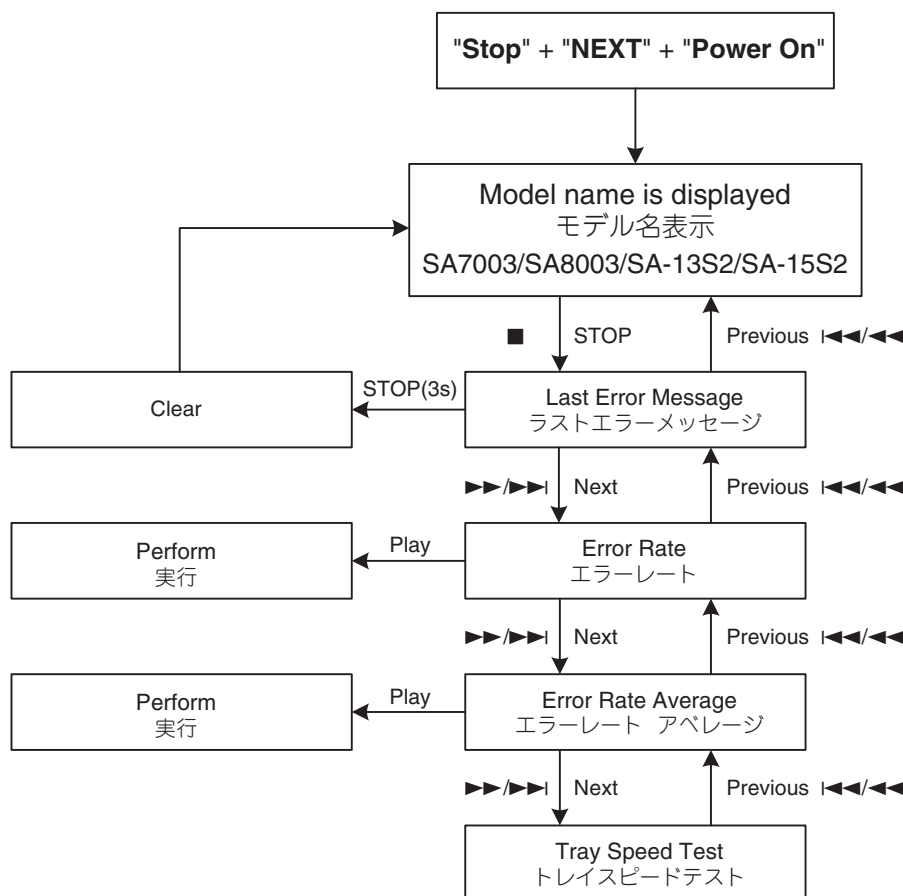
"**Stop**" + "**NEXT**" + "**Power On**"

Model name is displayed
モデル名表示
SA7003/SA8003/SA-13S2/SA-15S2

■ STOP

Previous ⏮/◀◀

Clear

STOP(3s)

Last Error Message
ラストエラーメッセージ

▶▶/⏭ Next

Previous ⏮/◀◀

Perform
実行

Play

Error Rate
エラーレート

▶▶/⏭ Next

Previous ⏮/◀◀

Perform
実行

Play

Error Rate Average
エラーレート アベレージ

▶▶/⏭ Next

Previous ⏮/◀◀

Tray Speed Test
トレイスピードテスト